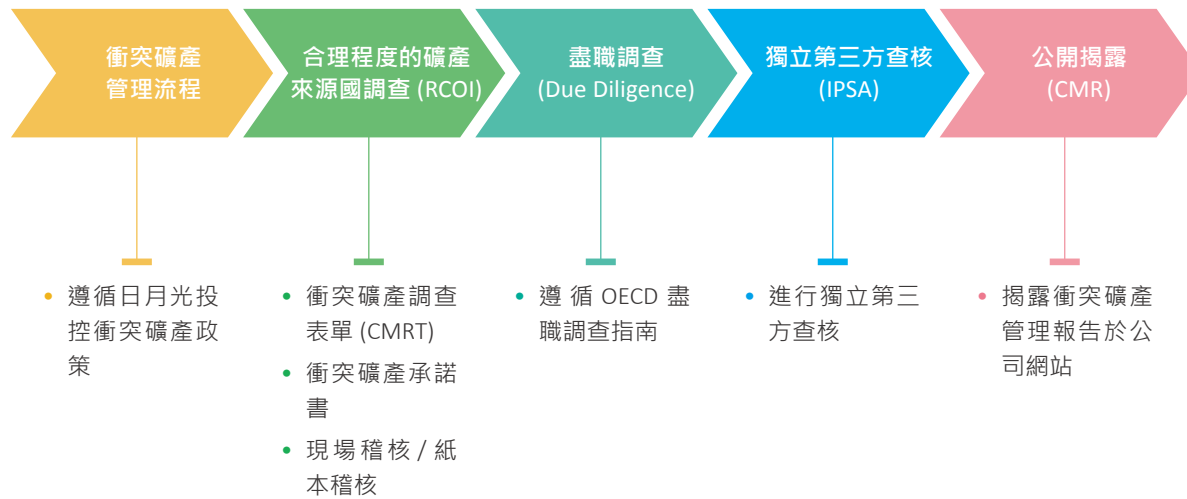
衝突礦產管理流程

合理程度的礦產來源國調查 (RCOI)

盡職調查 (Due Diligence)

獨立第三方查核 (IPSA)

公開揭露 (CMR)

• 遵循日月光投控衝突礦產政策

• 衝突礦產調查表單 (CMRT)
• 衝突礦產承諾書
• 現場稽核 / 紙本稽核

• 遵循 OECD 盡職調查指南

• 進行獨立第三方查核

• 揭露衝突礦產管理報告於公司網站